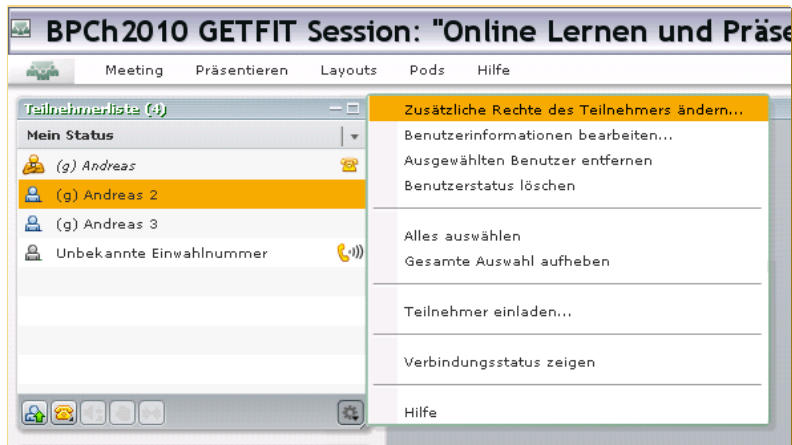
BPCh2010 GETFIT Session: "Online Lernen und Präse

Meeting Präsentieren Layouts Pods Hilfe

Teilnehmerliste (4)

Mein Status

(g) Andreas

(g) Andreas 2

(g) Andreas 3

Unbekannte Einwahlnummer

Zusätzliche Rechte des Teilnehmers ändern...

Benutzerinformationen bearbeiten...

Ausgewählten Benutzer entfernen

Benutzerstatus löschen

Alles auswählen

Gesamte Auswahl aufheben

Teilnehmer einladen...

Verbindungsstatus zeigen

Hilfe